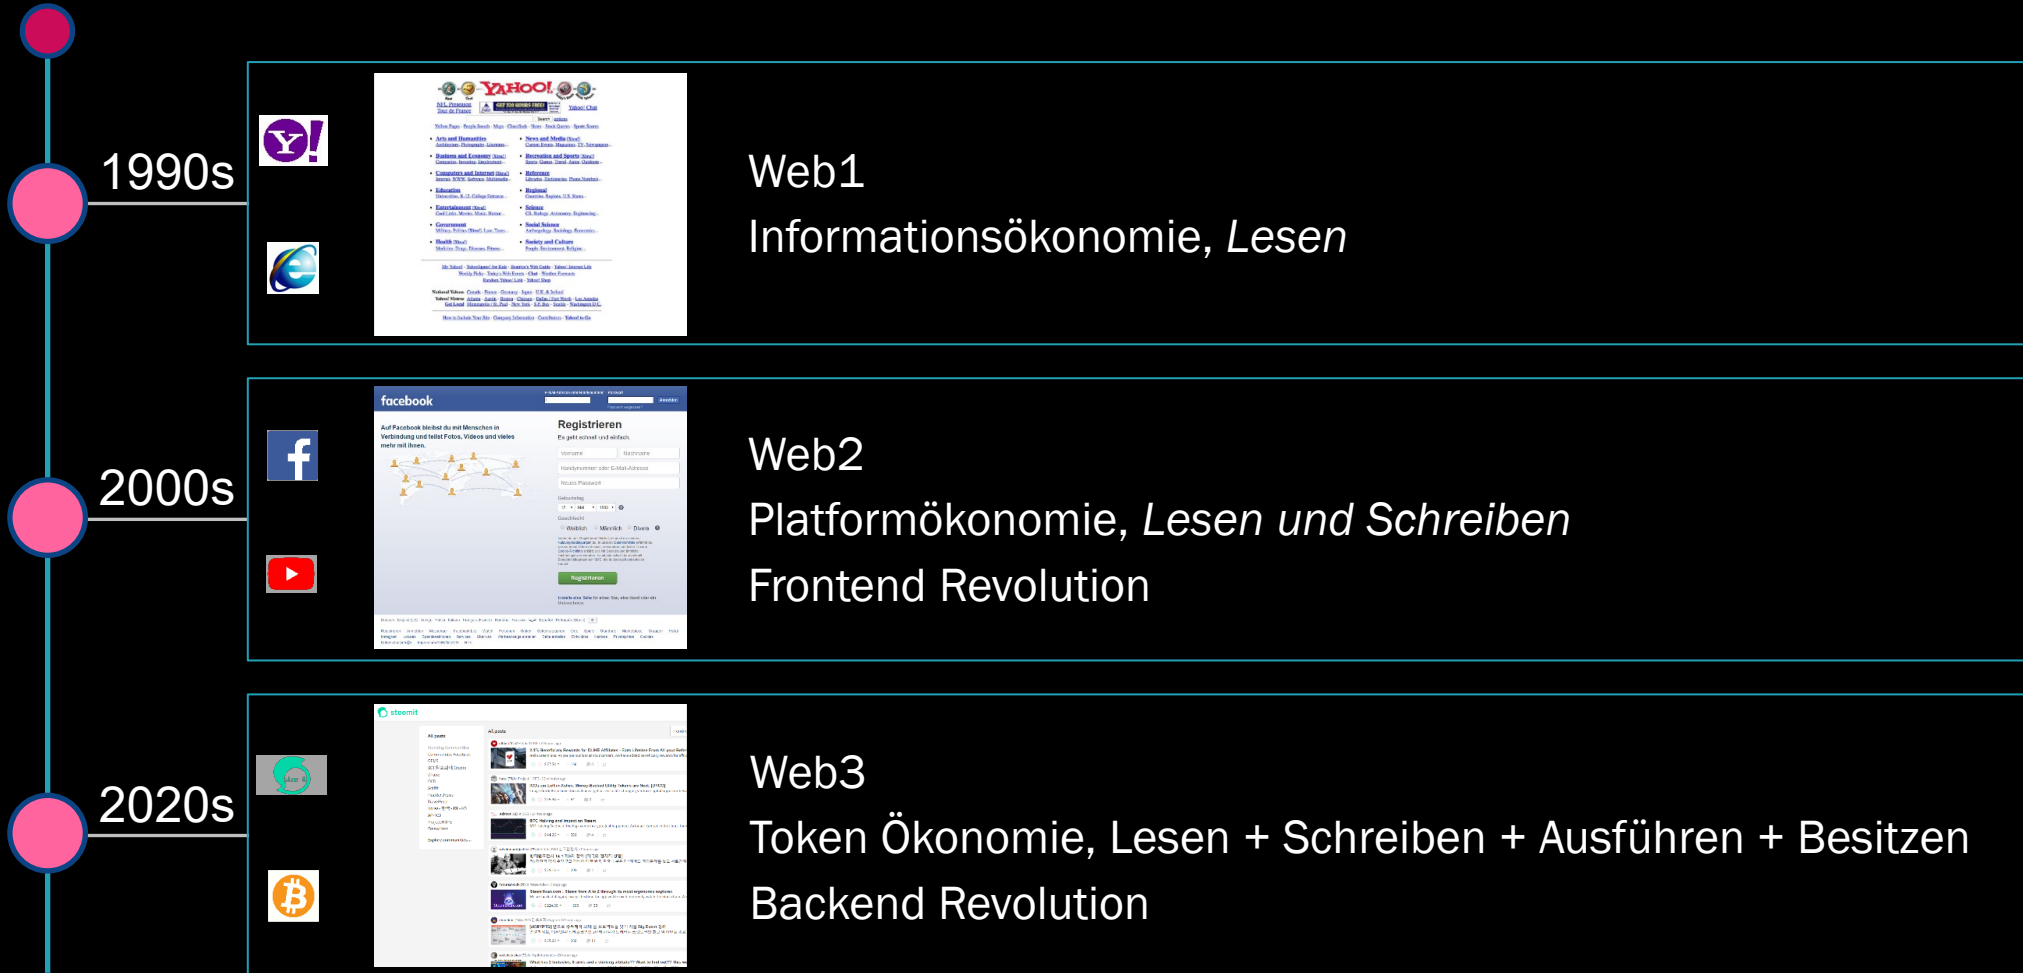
1990s

Y!

YAHOO!

Web1

Informationsökonomie, *Lesen*

2000s

facebook

Registrieren

Es geht schnell und einfach.

Auf Facebook bleibst du mit Menschen in Verbindung und teilst Fotos, Videos und vieles mehr mit ihnen.

Registrieren

Web2

Platformökonomie, *Lesen und Schreiben*

Frontend Revolution

2020s

steemit

All posts

Web3

Token Ökonomie, Lesen + Schreiben + Ausführen + Besitzen

Backend Revolution